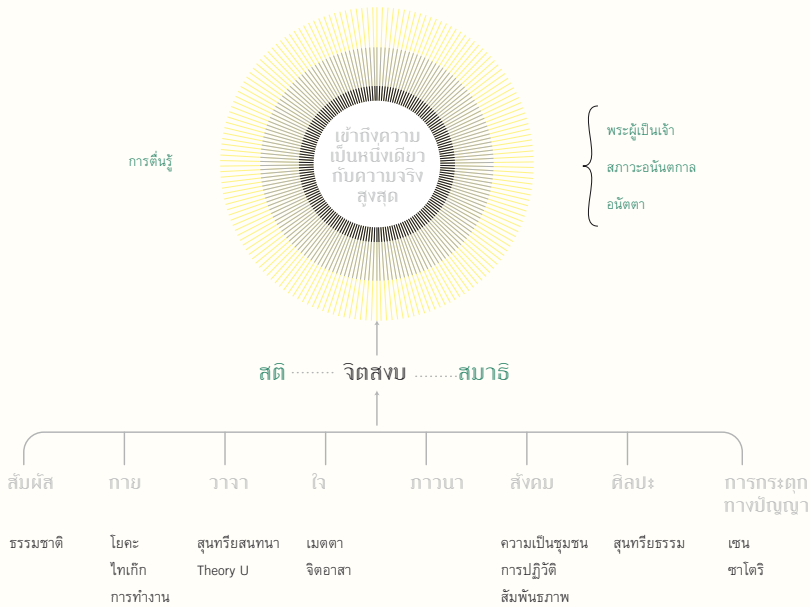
เข้าถึงความเป็นหนึ่งเดียวกับความจริงสูงสุด

การตื่นรู้

พระผู้เป็นเจ้า
สภาวะอนันตกาล
อนัตตา

สติ จิตสงบ สมาธิ

สัมผัส
ธรรมชาติ

กาย
โยคะ
ไทเก๊ก
การทำงาน

วาจา
สุนทรียสนทนา
Theory U

ใจ
เมตตา
จิตอาสา

ภาวนา

สังคม
ความเป็นชุมชน
การปฏิวัติ
สัมพันธภาพ

ศิลปะ
สุนทรียธรรม

การกระตุกทางปัญญา
เซน
ซาโตริ